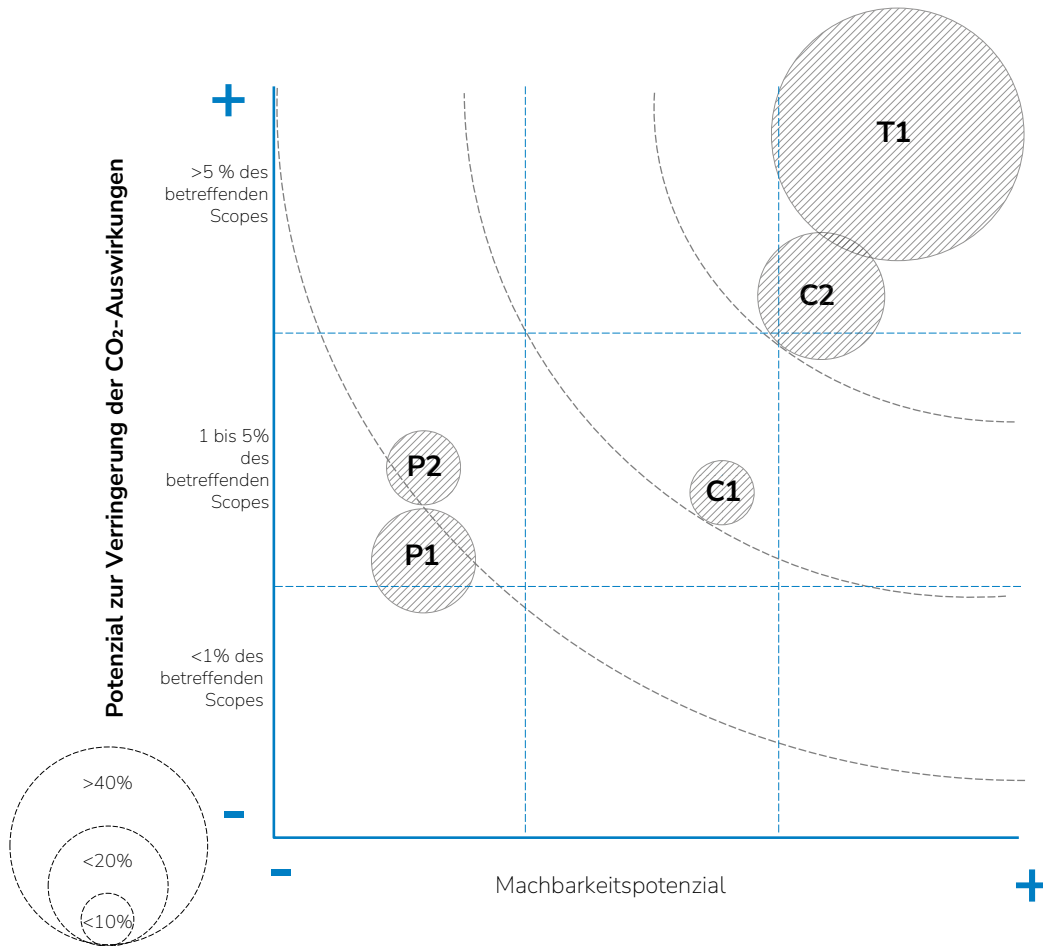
+

Potenzial zur Verringerung der $CO_2$-Auswirkungen

>5 % des betreffenden Scopes

1 bis 5% des betreffenden Scopes

<1% des betreffenden Scopes

T1

C2

P2

C1

P1

>40%

<20%

<10%

-

-

Machbarkeitspotenzial

+